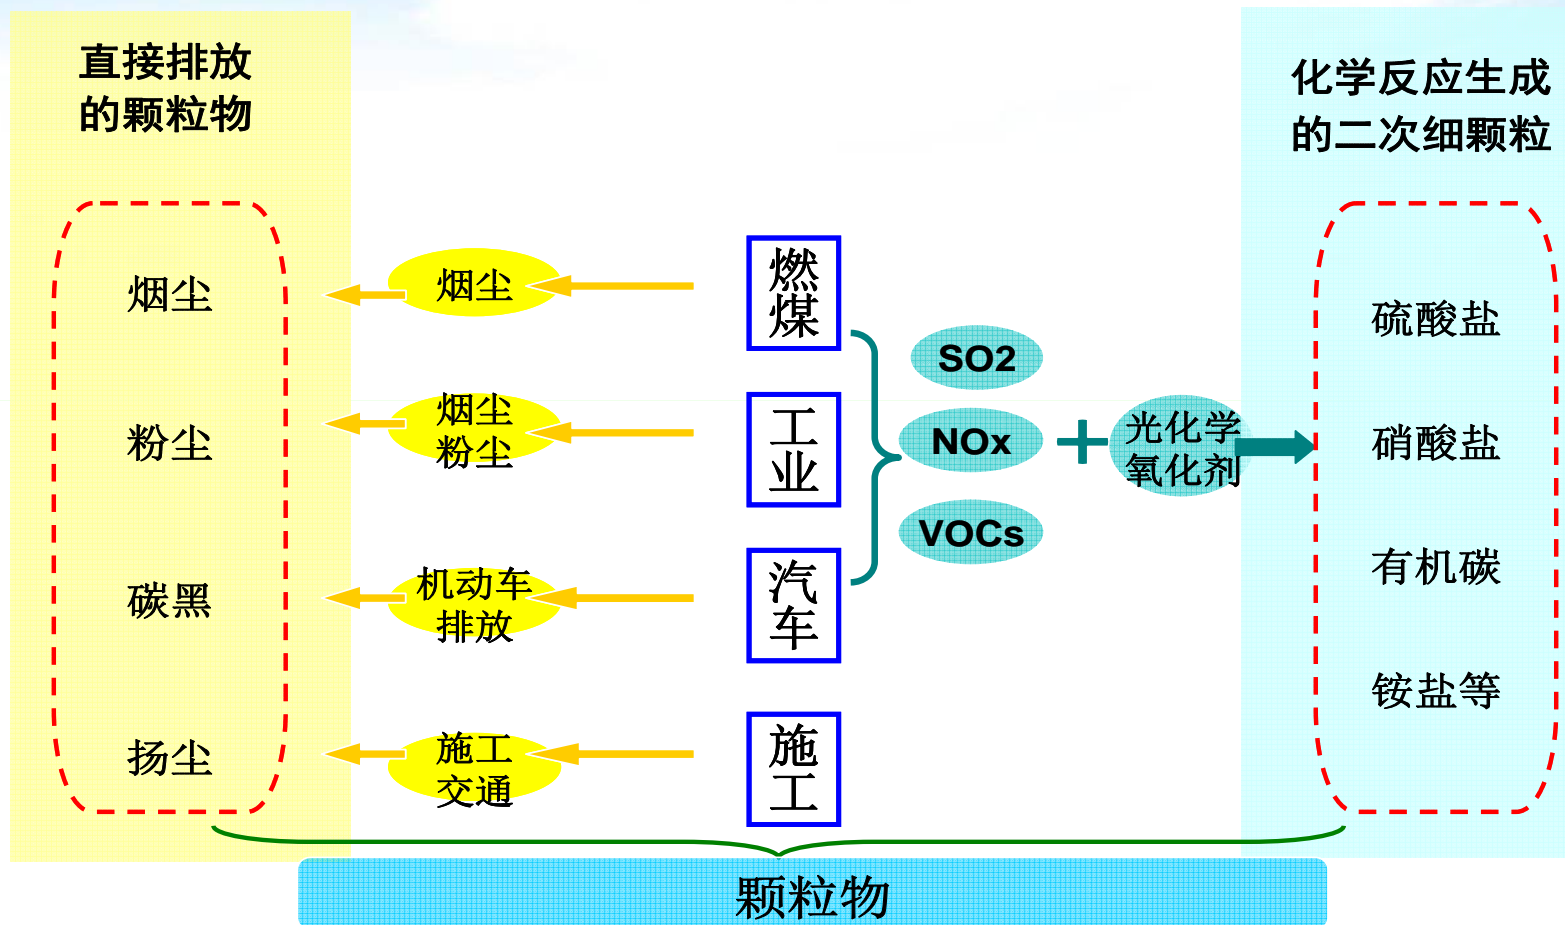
直接排放的颗粒物

化学反应生成的二次细颗粒

烟尘

粉尘

碳黑

扬尘

烟尘

烟尘粉尘

机动车排放

施工交通

燃煤

工业

汽车

施工

SO2

NOx

VOCs

+

光化学氧化剂

硫酸盐

硝酸盐

有机碳

铵盐等

颗粒物